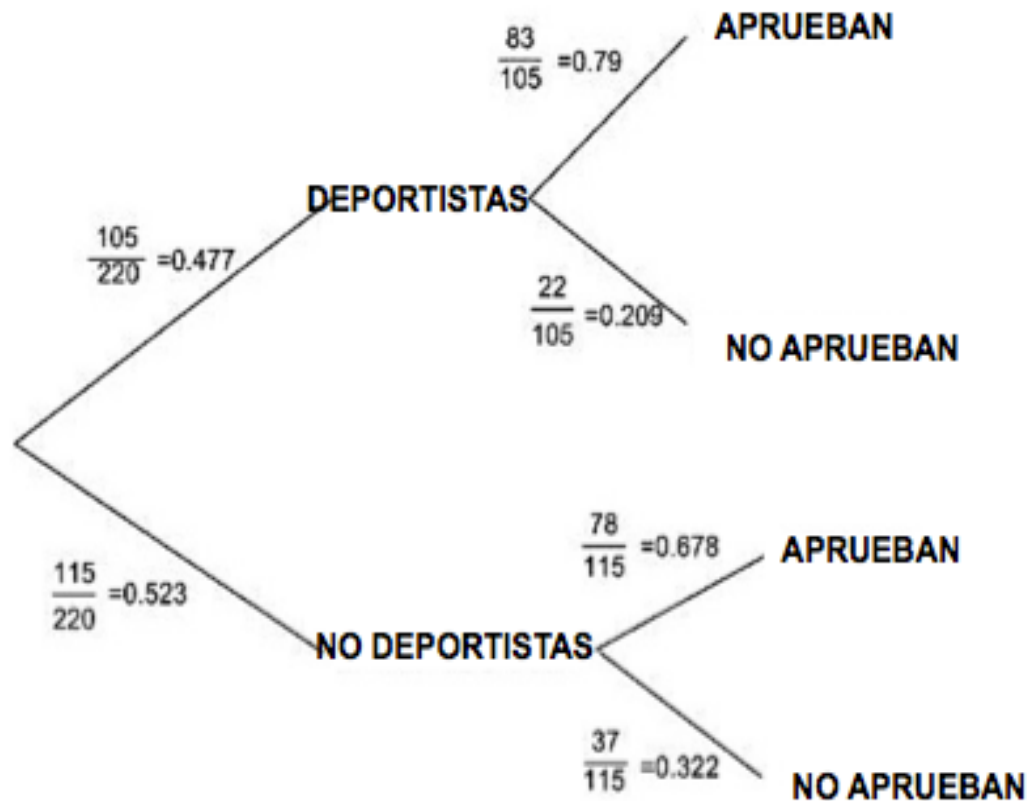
$\frac{83}{105}$ =0.79 APRUEBAN

DEPORTISTAS

$\frac{105}{220}$ =0.477

$\frac{22}{105}$ =0.209 NO APRUEBAN

$\frac{78}{115}$ =0.678 APRUEBAN

$\frac{115}{220}$ =0.523

NO DEPORTISTAS

$\frac{37}{115}$ =0.322 NO APRUEBAN